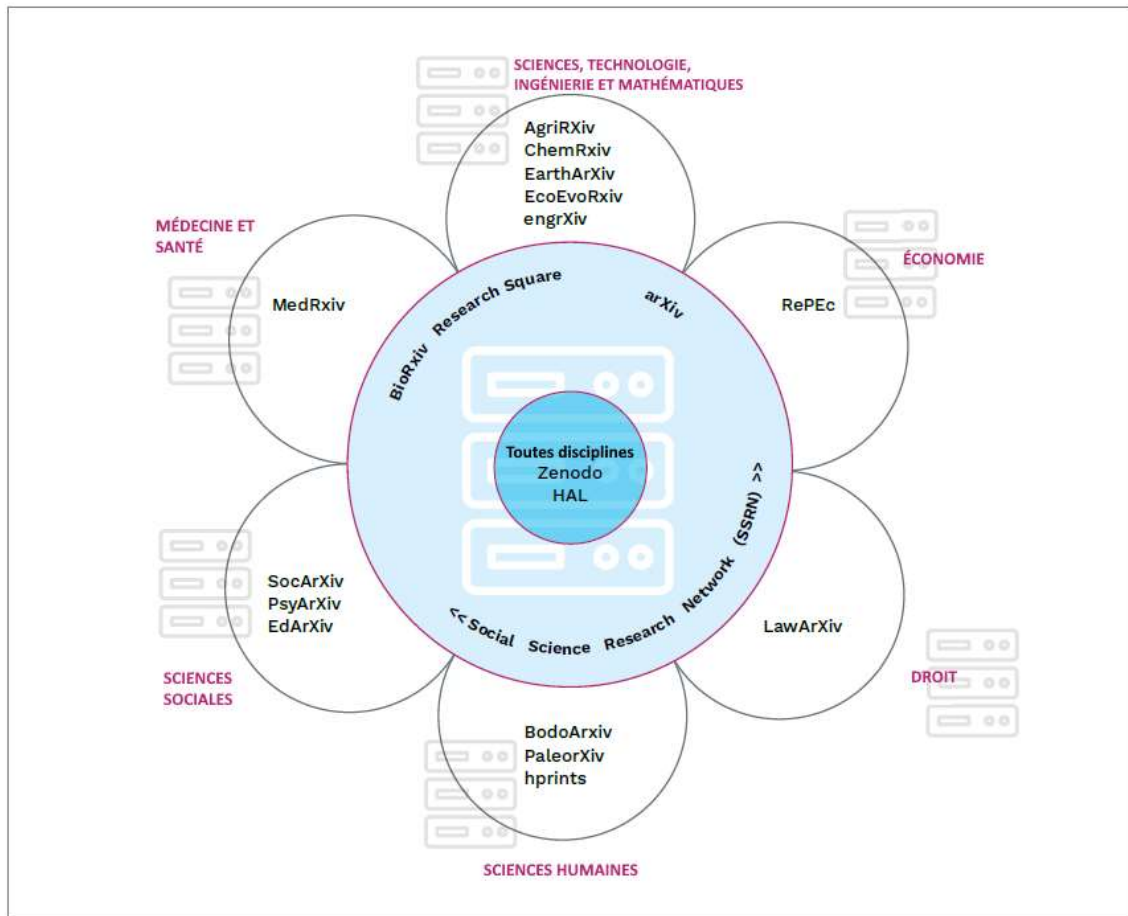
SCIENCES, TECHNOLOGIE, INGÉNIERIE ET MATHÉMATIQUES

AgriRXiv
ChemRxiv
EarthArXiv
EcoEvoRxiv
engrXiv

MÉDECINE ET SANTÉ

MedRxiv

ÉCONOMIE

RePEc

BioRxiv Research Square arXiv

Toutes disciplines
Zenodo
HAL

<< Social Science Research Network (SSRN) >>

SocArXiv
PsyArXiv
EdArXiv

SCIENCES SOCIALES

LawArXiv

DROIT

BodoArxiv
PaleorXiv
hprints

SCIENCES HUMAINES